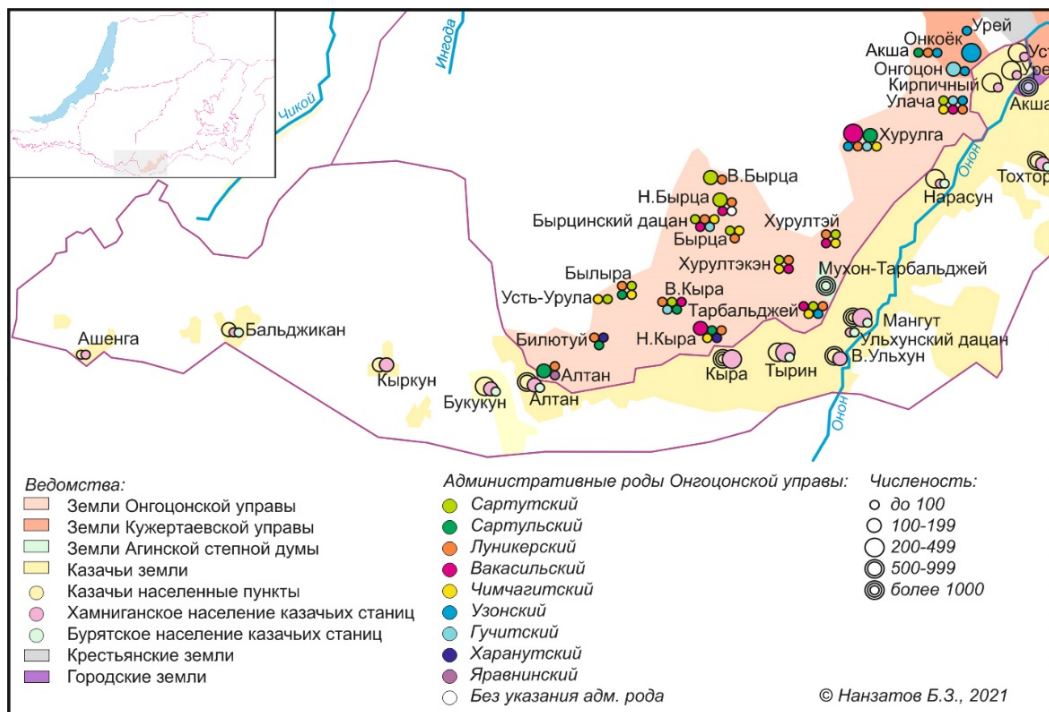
Чикой
Ингода
Урей
Онкоёк
Акша
Онгоцон
Кирпичный
Улача
Акша
Хурулга
В.Бырца
Н.Бырца
Бырцинский дацан
Бырца
Хурултэй
Нарасун
Тохтор
Онон
Хурултэкэн
Мухон-Тарбальджей
Былыра
Усть-Урула
В.Кыра
Тарбальджей
Мангут
Ульхунский дацан
Билютуй
Н.Кыра
Ашенга
Бальджикан
Кыркун
Алтан
Алтан
Букукун
Кыра
Тырин
В.Ульхун
Онон

Ведомства:
Земли Онгоцонской управы
Земли Кужертаевской управы
Земли Агинской степной думы
Казачьи земли
Казачьи населенные пункты
Хамниганское население казачьих станиц
Бурятское население казачьих станиц
Крестьянские земли
Городские земли

Административные роды Онгоцонской управы:
Сартутский
Сартульский
Луникерский
Вакасильский
Чимчагитский
Узонский
Гучитский
Харанутский
Яравнинский
Без указания адм. рода

Численость:
до 100
100-199
200-499
500-999
более 1000

© Нанзатов Б.З., 2021